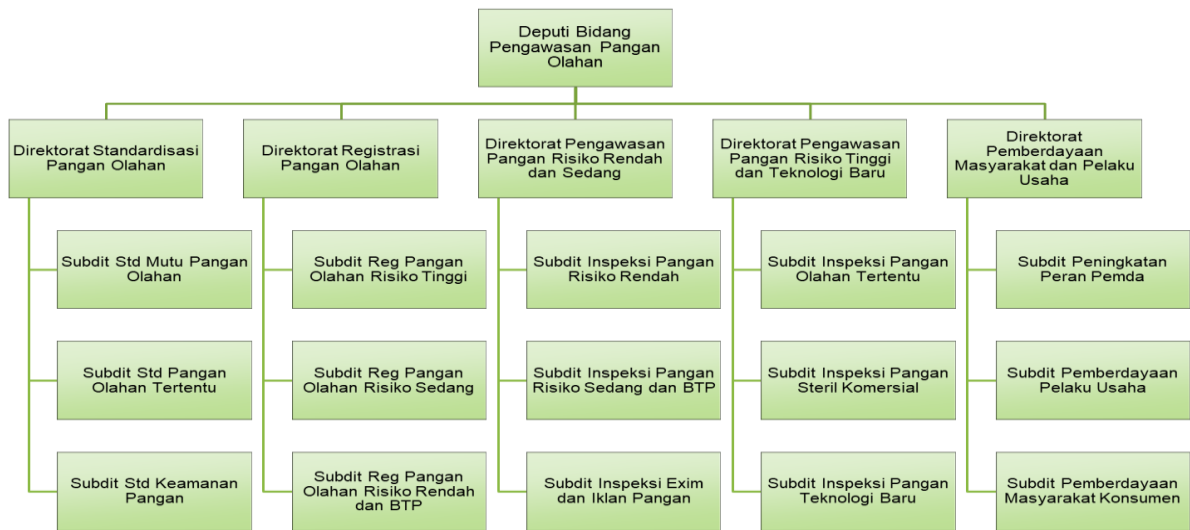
Deputi Bidang Pengawasan Pangan Olahan

Direktorat Standardisasi Pangan Olahan

Subdit Std Mutu Pangan Olahan

Subdit Std Pangan Olahan Tertentu

Subdit Std Keamanan Pangan

Direktorat Registrasi Pangan Olahan

Subdit Reg Pangan Olahan Risiko Tinggi

Subdit Reg Pangan Olahan Risiko Sedang

Subdit Reg Pangan Olahan Risiko Rendah dan BTP

Direktorat Pengawasan Pangan Risiko Rendah dan Sedang

Subdit Inspeksi Pangan Risiko Rendah

Subdit Inspeksi Pangan Risiko Sedang dan BTP

Subdit Inspeksi Exim dan Iklan Pangan

Direktorat Pengawasan Pangan Risiko Tinggi dan Teknologi Baru

Subdit Inspeksi Pangan Olahan Tertentu

Subdit Inspeksi Pangan Steril Komersial

Subdit Inspeksi Pangan Teknologi Baru

Direktorat Pemberdayaan Masyarakat dan Pelaku Usaha

Subdit Peningkatan Peran Pemda

Subdit Pemberdayaan Pelaku Usaha

Subdit Pemberdayaan Masyarakat Konsumen